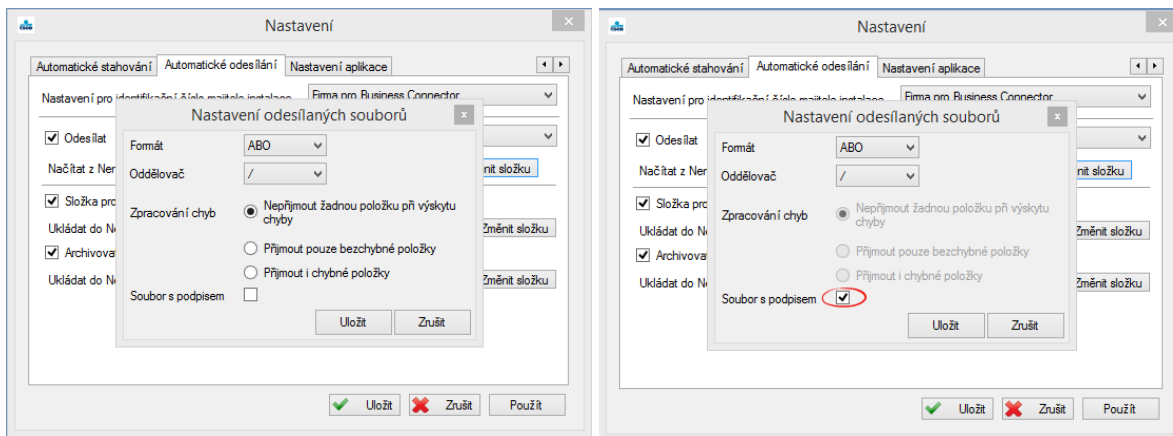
Nastavení

Automatické stahování | Automatické odesílání | Nastavení aplikace

Nastavení pro identifikační číslo majitele instalace | Firma pro Business Connector

Odesílat

Načítat z Ner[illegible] | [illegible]nit složku

Složka pro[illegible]

Ukládat do N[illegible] | Změnit složku

Archivova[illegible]

Ukládat do N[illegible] | Změnit složku

Nastavení odesílaných souborů

Formát | ABO

Oddělovač | /

Zpracování chyb

Nepřijmout žádnou položku při výskytu chyby

Přijmout pouze bezchybné položky

Přijmout i chybné položky

Soubor s podpisem

Uložit | Zrušit

Uložit | Zrušit | Použít

Nastavení

Automatické stahování | Automatické odesílání | Nastavení aplikace

Nastavení pro identifikační číslo majitele instalace | Firma pro Business Connector

Odesílat

Načítat z Ner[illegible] | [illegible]nit složku

Složka pro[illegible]

Ukládat do N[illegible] | Změnit složku

Archivova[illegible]

Ukládat do N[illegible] | Změnit složku

Nastavení odesílaných souborů

Formát | ABO

Oddělovač | /

Zpracování chyb

Nepřijmout žádnou položku při výskytu chyby

Přijmout pouze bezchybné položky

Přijmout i chybné položky

Soubor s podpisem

Uložit | Zrušit

Uložit | Zrušit | Použít